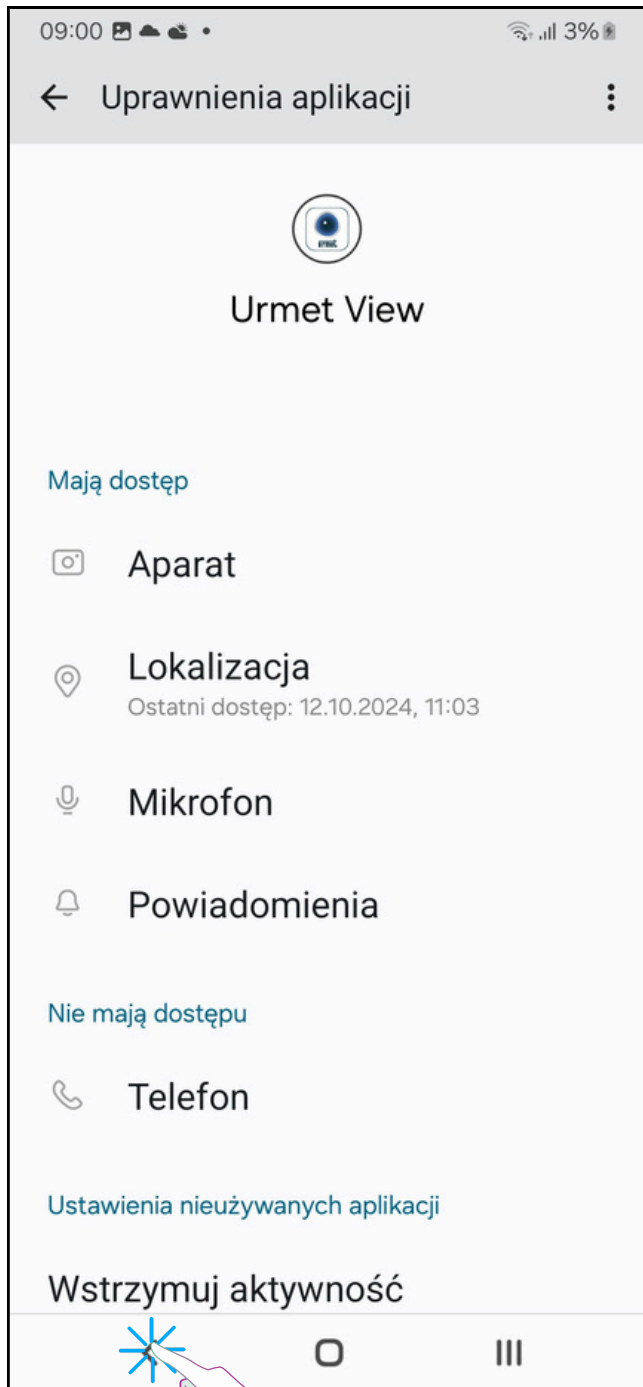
09:00 3%

Uprawnienia aplikacji

Urmet View

Mają dostęp

Aparat

Lokalizacja
Ostatni dostęp: 12.10.2024, 11:03

Mikrofon

Powiadomienia

Nie mają dostępu

Telefon

Ustawienia nieużywanych aplikacji

Wstrzymuj aktywność